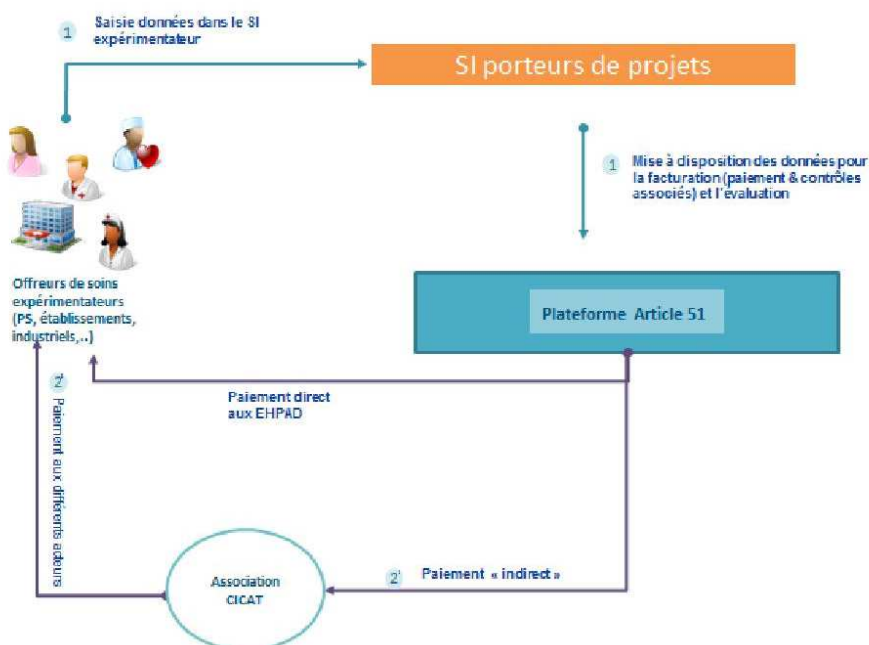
1 Saisie données dans le SI expérimentateur

SI porteurs de projets

1 Mise à disposition des données pour la facturation (paiement & contrôles associés) et l'evaluation

Offreurs de soins expérimentateurs (PS, établissements, industriels,..)

Plateforme Article 51

2 Paiement direct aux EHPAD

2' Paiement aux différents acteurs

Association CICAT

2' Paiement « indirect »